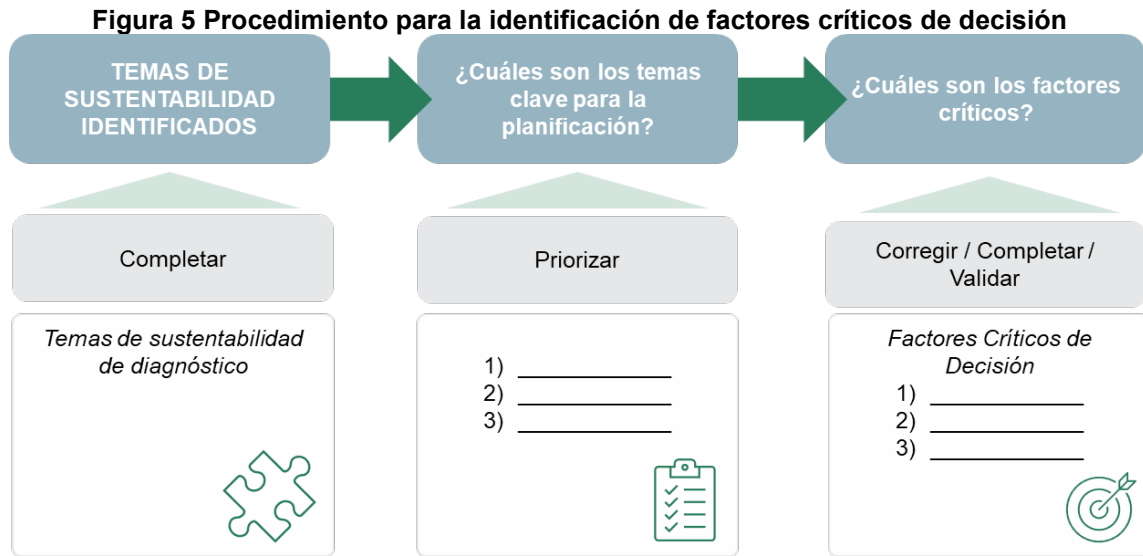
Figura 5 Procedimiento para la identificación de factores críticos de decisión

TEMAS DE SUSTENTABILIDAD IDENTIFICADOS

¿Cuáles son los temas clave para la planificación?

¿Cuáles son los factores críticos?

Completar

Priorizar

Corregir / Completar / Validar

*Temas de sustentabilidad de diagnóstico*

1) ____________
2) ____________
3) ____________

*Factores Críticos de Decisión*

1) ____________
2) ____________
3) ____________